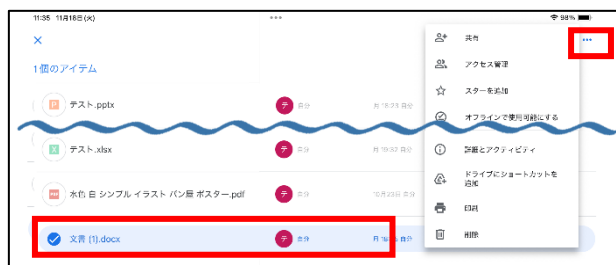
11:35 11月18日(火)

•••

98%

×

1個のアイテム

P テスト.pptx

テ 自分

月 15:23 自分

X テスト.xlsx

テ 自分

月 19:37 自分

水色 白 シンプル イラスト パン屋 ポスター.pdf

テ 自分

10月23日 自分

文書 (1).docx

テ 自分

月 18:01 自分

•••

共有

アクセス管理

スターを追加

オフラインで使用可能にする

詳細とアクティビティ

ドライブにショートカットを追加

印刷

削除